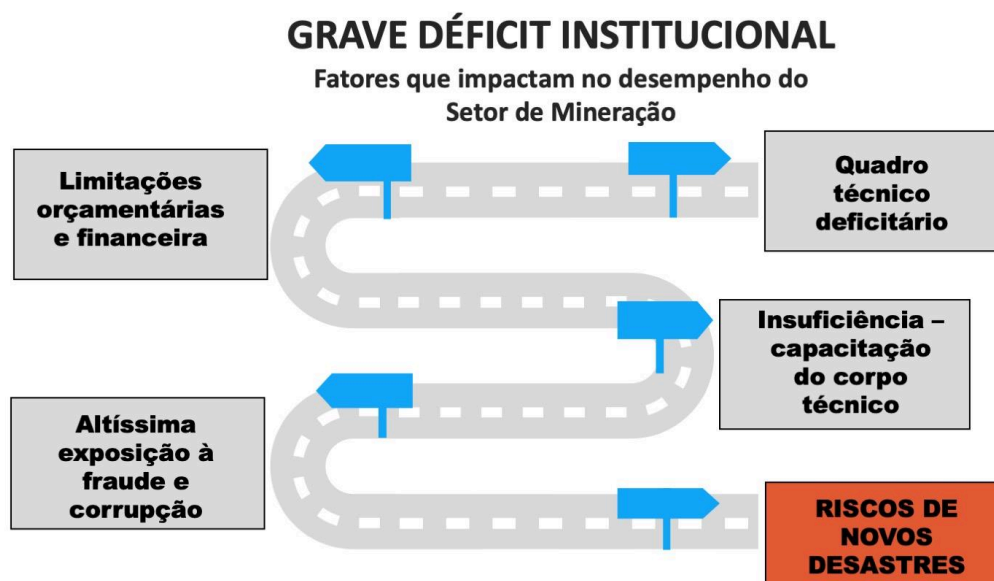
GRAVE DÉFICIT INSTITUCIONAL

Fatores que impactam no desempenho do Setor de Mineração

Limitações orçamentárias e financeira

Quadro técnico deficitário

Insuficiência – capacitação do corpo técnico

Altíssima exposição à fraude e corrupção

RISCOS DE NOVOS DESASTRES